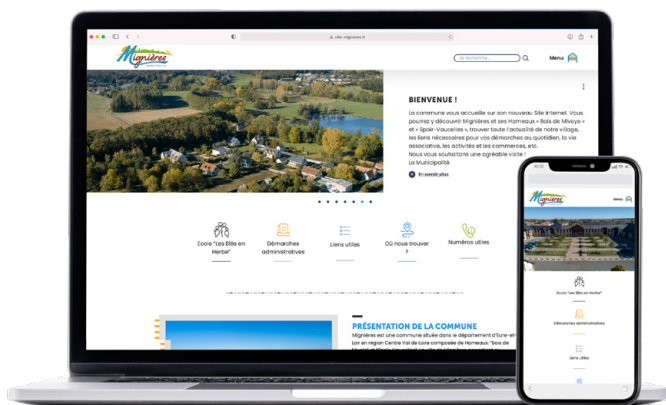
ville-mignieres.fr

Mignières

Je recherche...

Menu

BIENVENUE !

La commune vous accueille sur son nouveau Site Internet. Vous pourrez y découvrir Mignières et ses Hameaux « Bois de Mivoye » et « Spoir-Vaucelles », trouver toute l'actualité de notre village, les liens nécessaires pour vos démarches au quotidien, la vie associative, les activités et les commerces, etc.
Nous vous souhaitons une agréable visite !
La Municipalité

En savoir plus

Ecole "Les Blés en Herbe"

Démarches administratives

Liens utiles

Où nous trouver ?

Numéros utiles

PRÉSENTATION DE LA COMMUNE

Mignières est une commune située dans le département d'Eure-et-Loir en région Centre Val de Loire composée de Hameaux: "Bois de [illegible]

Mignières

Menu

Ecole "Les Blés en Herbe"

Démarches administratives

Liens utiles